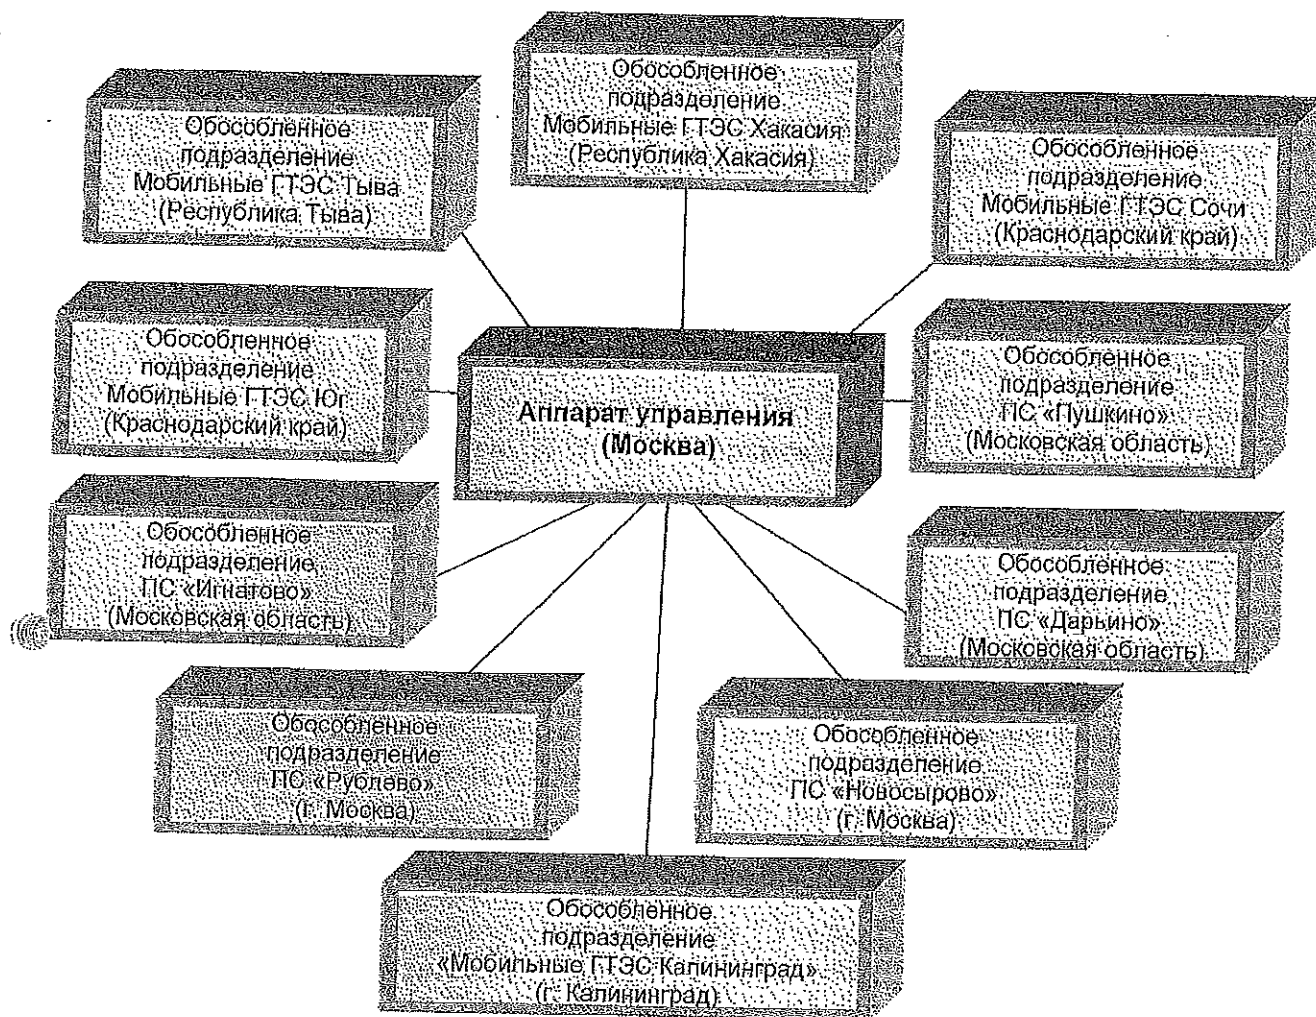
Обособленное подразделение Мобильные ГТЭС Хакасия (Республика Хакасия)

Обособленное подразделение Мобильные ГТЭС Тыва (Республика Тыва)

Обособленное подразделение Мобильные ГТЭС Сочи (Краснодарский край)

Обособленное подразделение Мобильные ГТЭС Юг (Краснодарский край)

Аппарат управления (Москва)

Обособленное подразделение ПС «Пушкино» (Московская область)

Обособленное подразделение ПС «Игнатово» (Московская область)

Обособленное подразделение ПС «Дарьино» (Московская область)

Обособленное подразделение ПС «Рублево» (г. Москва)

Обособленное подразделение ПС «Новосырово» (г. Москва)

Обособленное подразделение «Мобильные ГТЭС Калининград» (г. Калининград)